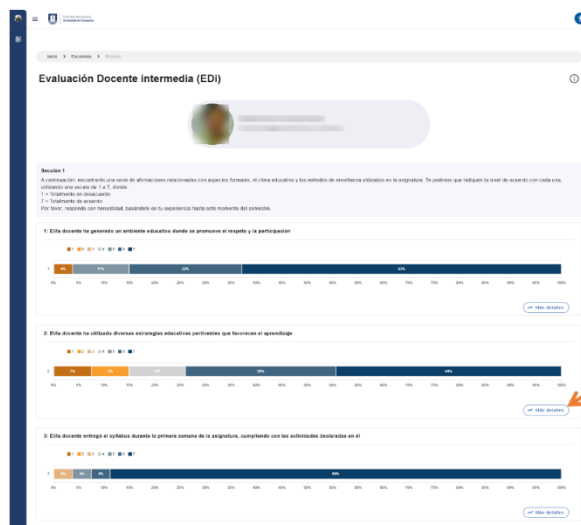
Dirección de Docencia
Universidad de Concepción

Inicio > Encuestas > Reporte

Evaluación Docente intermedia (EDi)

Sección 1
A continuación, encontrarás una serie de afirmaciones relacionadas con aspectos formales, el clima educativo y los métodos de enseñanza utilizados en la asignatura. Te pedimos que indiques tu nivel de acuerdo con cada una, utilizando una escala de 1 a 7, donde:
1 = Totalmente en desacuerdo
7 = Totalmente de acuerdo
Por favor, responde con honestidad, basándote en tu experiencia hasta este momento del semestre.

1: El/la docente ha generado un ambiente educativo donde se promueve el respeto y la participación

1 2 3 4 5 6 7

8% 17% 22% 57%

0% 5% 10% 15% 20% 25% 30% 35% 40% 45% 50% 55% 60% 65% 70% 75% 80% 85% 90% 95% 100%

Más detalles

2: El/la docente ha utilizado diversas estrategias educativas pertinentes que favorecen el aprendizaje

1 2 3 4 5 6 7

7% 7% 10% 30% 46%

0% 5% 10% 15% 20% 25% 30% 35% 40% 45% 50% 55% 60% 65% 70% 75% 80% 85% 90% 95% 100%

Más detalles

3: El/la docente entregó el syllabus durante la primera semana de la asignatura, cumpliendo con las actividades declaradas en él

1 2 3 4 5 6 7

4% 4% 4% 88%

0% 5% 10% 15% 20% 25% 30% 35% 40% 45% 50% 55% 60% 65% 70% 75% 80% 85% 90% 95% 100%

Más detalles